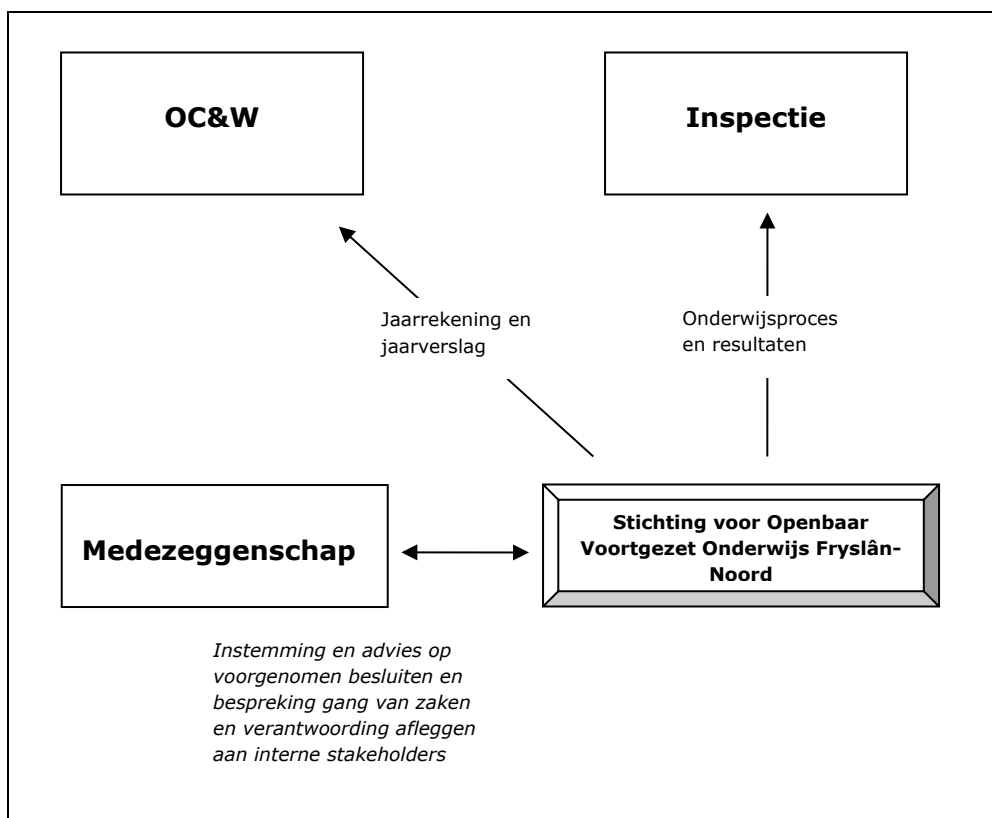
OC&W

Inspectie

Jaarrekening en jaarverslag

Onderwijsproces en resultaten

Medezeggenschap

Stichting voor Openbaar Voortgezet Onderwijs Fryslân-Noord

*Instemming en advies op voorgenomen besluiten en bespreking gang van zaken en verantwoording afleggen aan interne stakeholders*